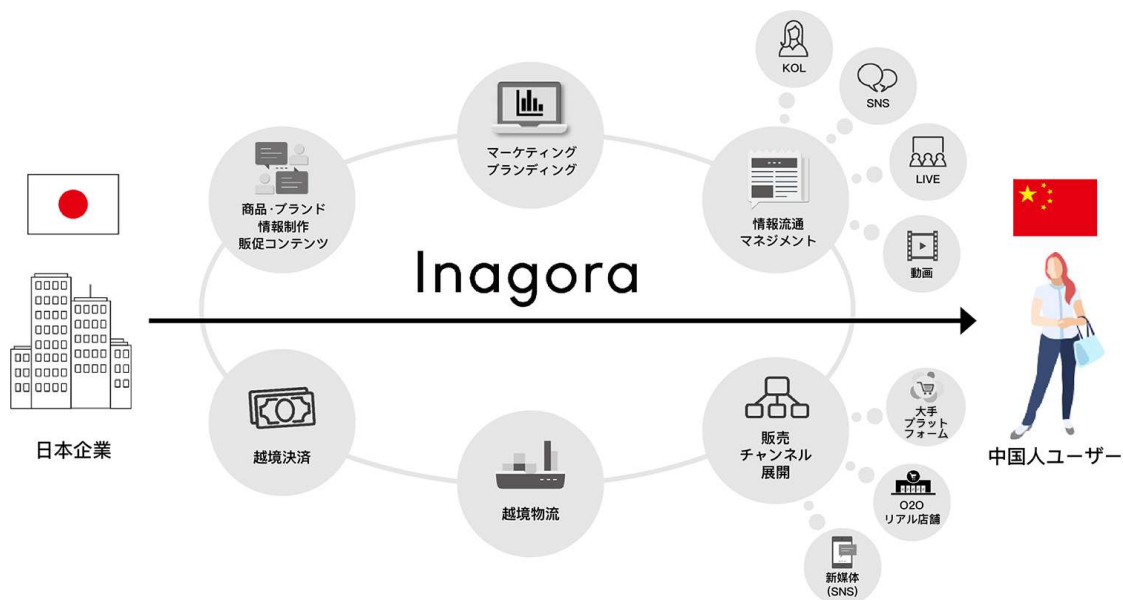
日本企業

商品·ブランド
情報制作
販促コンテンツ

マーケティング
ブランディング

KOL

SNS

LIVE

情報流通
マネジメント

動画

Inagora

中国人ユーザー

越境決済

越境物流

販売
チャンネル
展開

大手
プラット
フォーム

O2O
リアル店舗

新媒体
(SNS)